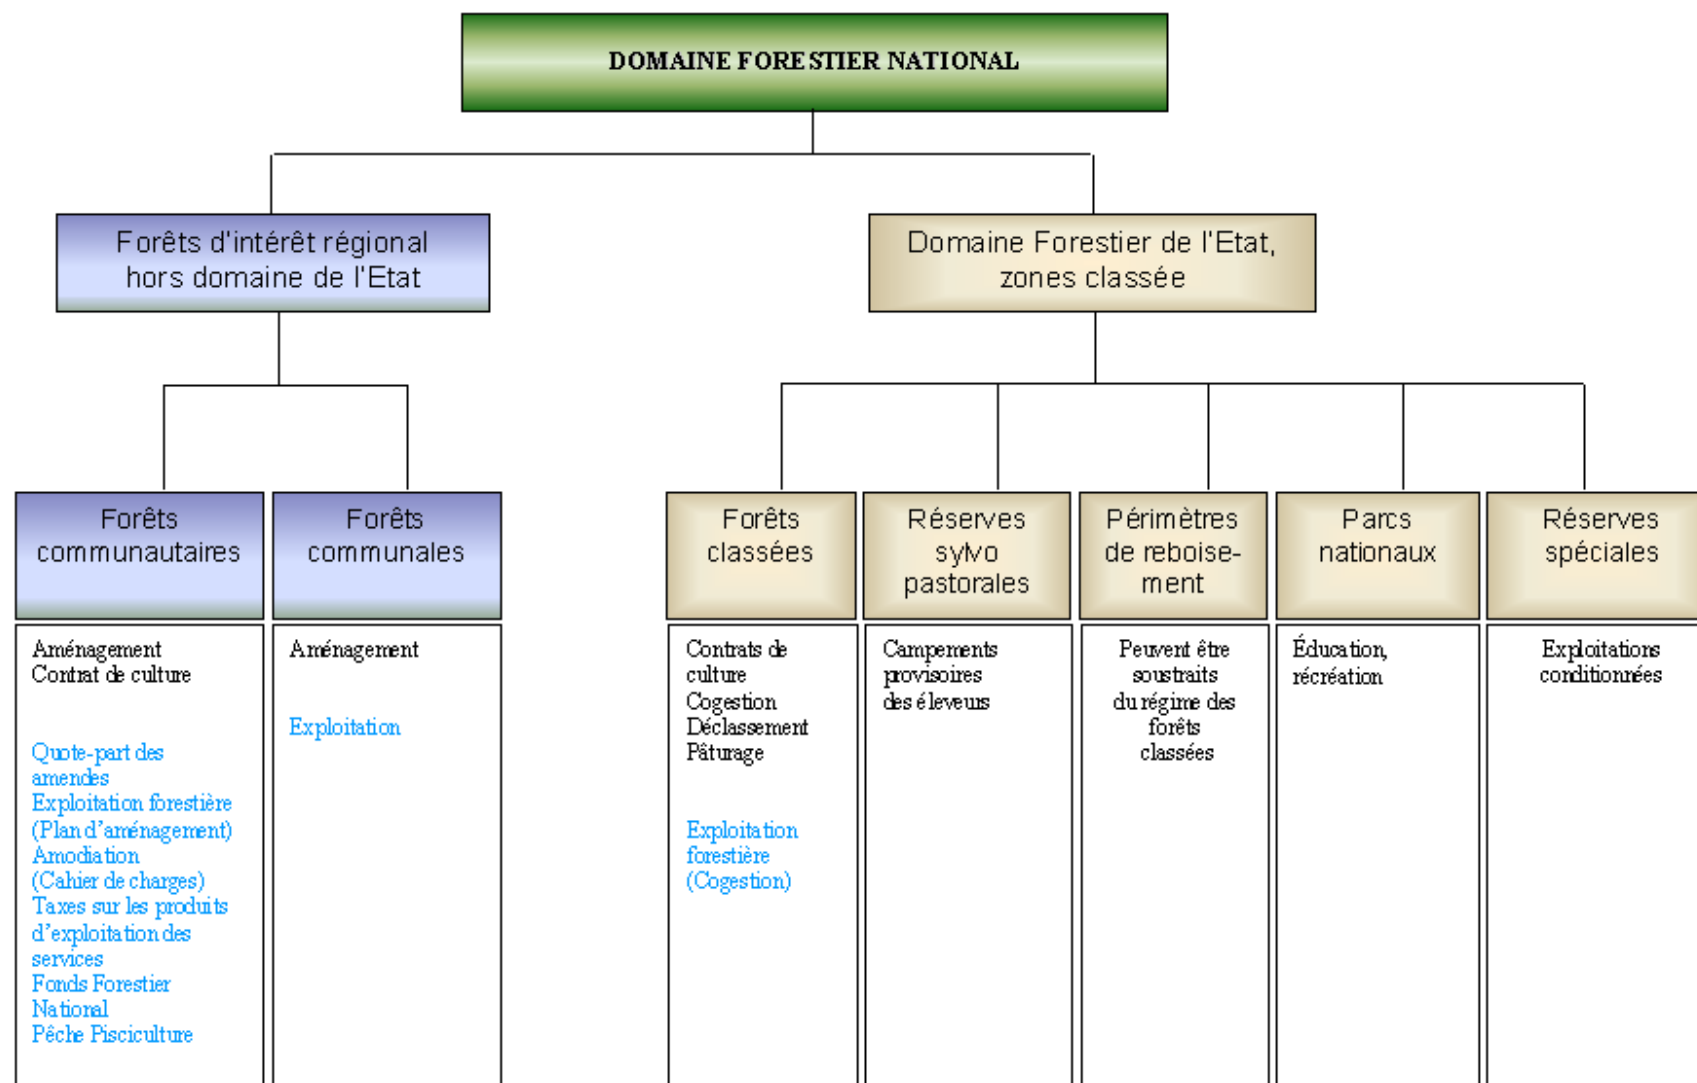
DOMAINE FORESTIER NATIONAL

Forêts d'intérêt régional hors domaine de l'Etat

Domaine Forestier de l'Etat, zones classée

Forêts communautaires

Aménagement
Contrat de culture

Quote-part des amendes
Exploitation forestière (Plan d'aménagement)
Amodiation (Cahier de charges)
Taxes sur les produits d'exploitation des services
Fonds Forestier National
Pêche Pisciculture

Forêts communales

Aménagement

Exploitation

Forêts classées

Contrats de culture
Cogestion
Déclassement
Pâturage

Exploitation forestière (Cogestion)

Réserves sylvo pastorales

Campements provisoires des éleveurs

Périmètres de reboisement

Peuvent être soustraits du régime des forêts classées

Parcs nationaux

Éducation, récréation

Réserves spéciales

Exploitations conditionnées